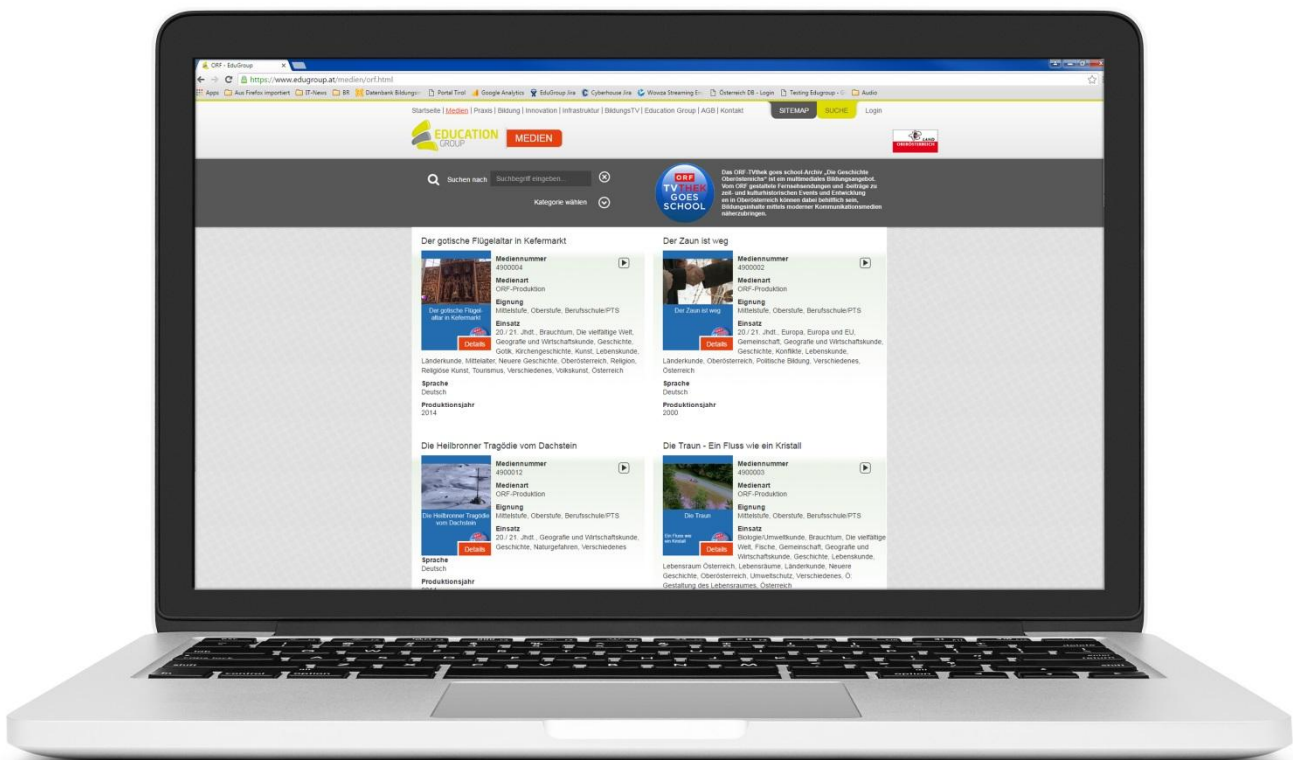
ORF - EduGroup

https://www.edugroup.at/medien/orf.html

Apps Aus Firefox importiert IT-News BR Datenbank Bildungs... Portal Tirol Google Analytics EduGroup Jira Cyberhouse Jira Wowza Streaming En... Österreich DB - Login Testing Edugroup - ... Audio

Startseite | Medien | Praxis | Bildung | Innovation | Infrastruktur | BildungsTV | Education Group | AGB | Kontakt

SITEMAP SUCHE Login

EDUCATION GROUP

MEDIEN

LAND OBERÖSTERREICH

Suchen nach Suchbegriff eingeben...

Kategorie wählen

ORF TV THEK GOES SCHOOL

Das ORF-TVthek goes school-Archiv „Die Geschichte Oberösterreichs" ist ein multimediales Bildungsangebot. Vom ORF gestaltete Fernsehsendungen und -beiträge zu zeit- und kulturhistorischen Events und Entwicklung en in Oberösterreich können dabei behilflich sein, Bildungsinhalte mittels moderner Kommunikationsmedien näherzubringen.

Der gotische Flügelaltar in Kefermarkt

Der gotische Flügelaltar in Kefermarkt

Details

Mediennummer
4900004

Medienart
ORF-Produktion

Eignung
Mittelstufe, Oberstufe, Berufsschule/PTS

Einsatz
20 / 21. Jhdt., Brauchtum, Die vielfältige Welt, Geografie und Wirtschaftskunde, Geschichte, Gotik, Kirchengeschichte, Kunst, Lebenskunde, Länderkunde, Mittelalter, Neuere Geschichte, Oberösterreich, Religion, Religiöse Kunst, Tourismus, Verschiedenes, Volkskunst, Österreich

Sprache
Deutsch

Produktionsjahr
2014

Der Zaun ist weg

Der Zaun ist weg

Details

Mediennummer
4900002

Medienart
ORF-Produktion

Eignung
Mittelstufe, Oberstufe, Berufsschule/PTS

Einsatz
20 / 21. Jhdt., Europa, Europa und EU, Gemeinschaft, Geografie und Wirtschaftskunde, Geschichte, Konflikte, Lebenskunde, Länderkunde, Oberösterreich, Politische Bildung, Verschiedenes, Österreich

Sprache
Deutsch

Produktionsjahr
2000

Die Heilbronner Tragödie vom Dachstein

Die Heilbronner Tragödie vom Dachstein

Details

Mediennummer
4900012

Medienart
ORF-Produktion

Eignung
Mittelstufe, Oberstufe, Berufsschule/PTS

Einsatz
20 / 21. Jhdt., Geografie und Wirtschaftskunde, Geschichte, Naturgefahren, Verschiedenes

Sprache
Deutsch

Produktionsjahr
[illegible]

Die Traun - Ein Fluss wie ein Kristall

Die Traun

Ein Fluss wie ein Kristall

Details

Mediennummer
4900003

Medienart
ORF-Produktion

Eignung
Mittelstufe, Oberstufe, Berufsschule/PTS

Einsatz
Biologie/Umweltkunde, Brauchtum, Die vielfältige Welt, Fische, Gemeinschaft, Geografie und Wirtschaftskunde, Geschichte, Lebenskunde, Lebensraum Österreich, Lebensräume, Länderkunde, Neuere Geschichte, Oberösterreich, Umweltschutz, Verschiedenes, Ö. Gestaltung des Lebensraumes, Österreich